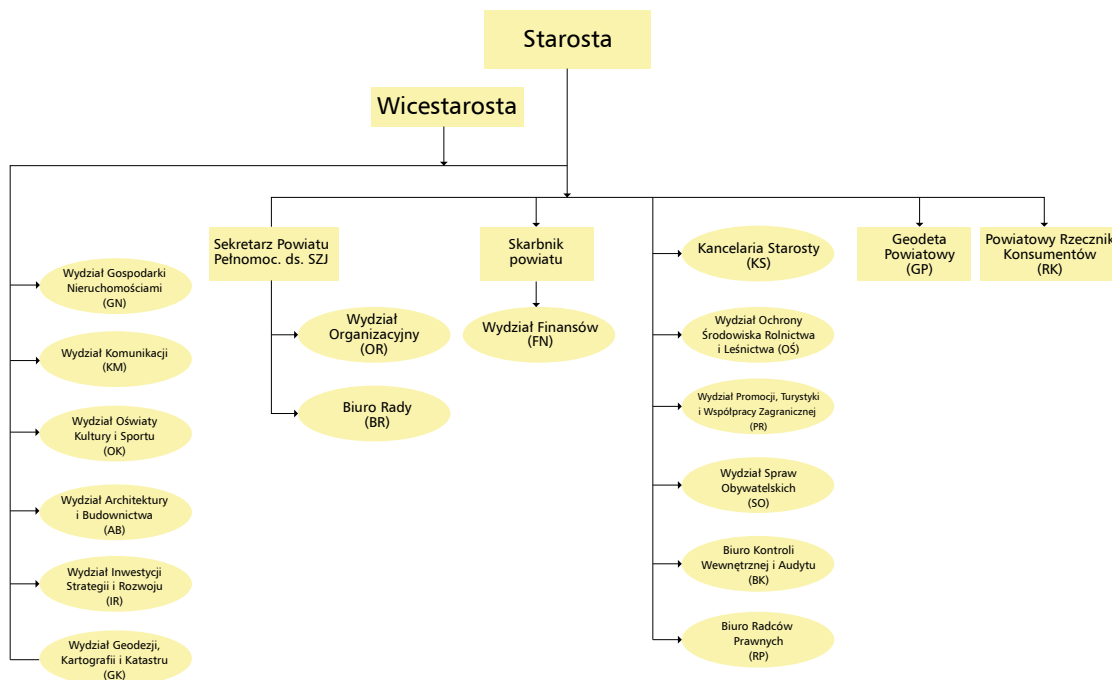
Starosta

Wicestarosta

Wydział Gospodarki Nieruchomościami (GN)

Wydział Komunikacji (KM)

Wydział Oświaty Kultury i Sportu (OK)

Wydział Architektury i Budownictwa (AB)

Wydział Inwestycji Strategii i Rozwoju (IR)

Wydział Geodezji, Kartografii i Katastru (GK)

Sekretarz Powiatu Pełnomoc. ds. SZJ

Wydział Organizacyjny (OR)

Biuro Rady (BR)

Skarbnik powiatu

Wydział Finansów (FN)

Kancelaria Starosty (KS)

Wydział Ochrony Środowiska Rolnictwa i Leśnictwa (OŚ)

Wydział Promocji, Turystyki i Współpracy Zagranicznej (PR)

Wydział Spraw Obywatelskich (SO)

Biuro Kontroli Wewnętrznej i Audytu (BK)

Biuro Radców Prawnych (RP)

Geodeta Powiatowy (GP)

Powiatowy Rzecznik Konsumentów (RK)